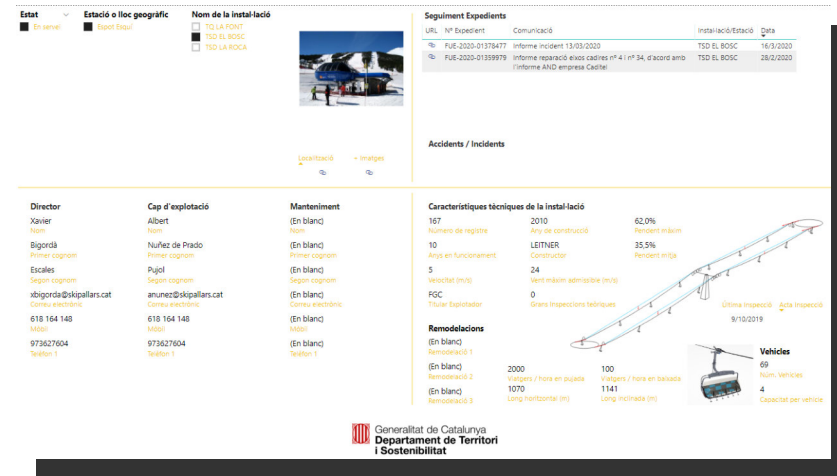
Estat
En servei

Estació o lloc geogràfic
Espot Esquí

Nom de la instal·lació
TQ LA FONT
TSD EL BOSC
TSD LA ROCA

Localització
+ imatges

Seguiment Expedients

| URL | Nº Expedient | Comunicació | Instal·lació/Estació | Data |
|---|---|---|---|---|
| | FUE-2020-01378477 | Informe incident 13/03/2020 | TSD EL BOSC | 16/3/2020 |
| | FUE-2020-01359979 | Informe reparació eixos cadires nº 4 / nº 34, d'acord amb l'informe AND empresa Cadtel | TSD EL BOSC | 28/2/2020 |

Accidents / Incidents

Director
Xavier
Nom
Bigordà
Primer cognom
Escales
Segon cognom
xbigorda@skipallars.cat
Correu electrònic
618 164 148
Mòbil
973627604
Telèfon 1

Cap d'explotació
Albert
Nom
Nuñez de Prado
Primer cognom
Pujol
Segon cognom
anunez@skipallars.cat
Correu electrònic
618 164 148
Mòbil
973627604
Telèfon 1

Manteniment
(En blanc)
Nom
(En blanc)
Primer cognom
(En blanc)
Segon cognom
(En blanc)
Correu electrònic
(En blanc)
Mòbil
(En blanc)
Telèfon 1

Característiques tècniques de la instal·lació
167
Número de registre
2010
Any de construcció
62,0%
Pendent màxim
10
Anys en funcionament
LEITNER
Constructor
35,5%
Pendent mitja
5
Velocitat (m/s)
24
Vent màxim admissible (m/s)
FGC
Titular Explotador
0
Grans Inspeccions tècniques

Última Inspecció
Acta Inspecció
9/10/2019

Remodelacions
(En blanc)
Remodelació 1
(En blanc)
Remodelació 2
2000
Viatgers / hora en pujada
100
Viatgers / hora en baixada
(En blanc)
Remodelació 3
1070
Long horitzontal (m)
1141
Long inclinada (m)

Vehicles
69
Núm. Vehicles
4
Capacitat per vehicle

Generalitat de Catalunya
Departament de Territori
i Sostenibilitat